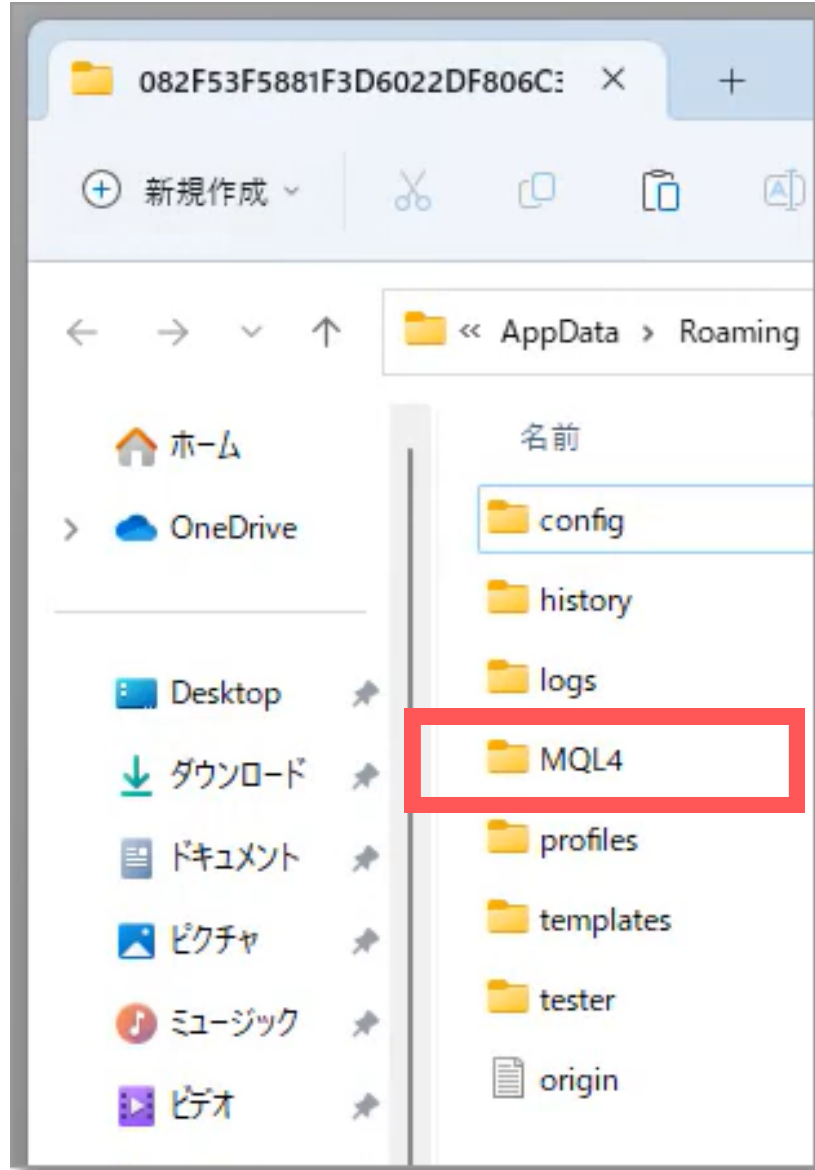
082F53F5881F3D6022DF806C3 ×
+

新規作成

« AppData › Roaming

ホーム
OneDrive

Desktop
ダウンロード
ドキュメント
ピクチャ
ミュージック
ビデオ

名前
config
history
logs
MQL4
profiles
templates
tester
origin